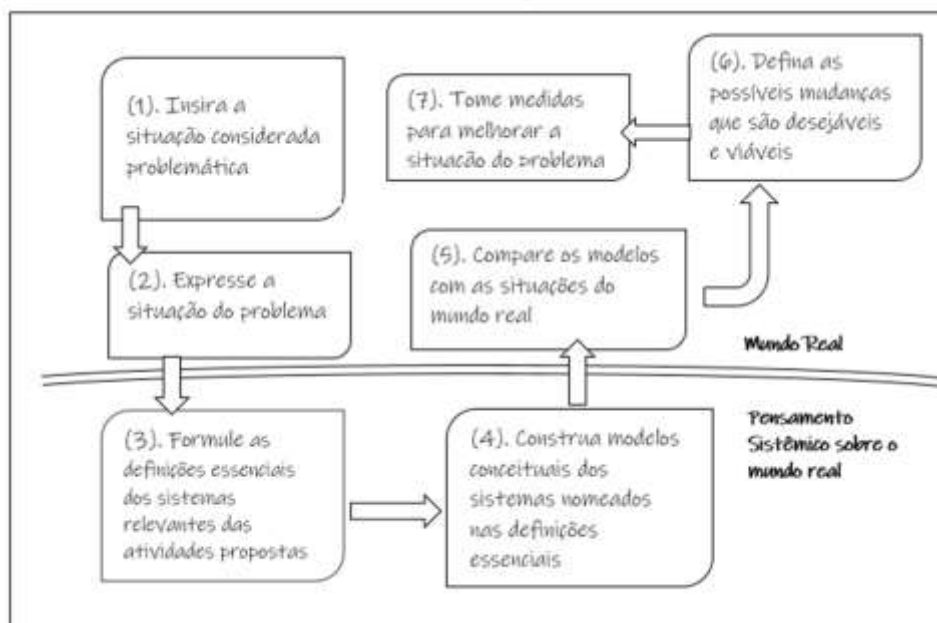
(1). Insira a situação considerada problemática

(2). Expresse a situação do problema

(7). Tome medidas para melhorar a situação do problema

(6). Defina as possíveis mudanças que são desejáveis e viáveis

(5). Compare os modelos com as situações do mundo real

Mundo Real

Pensamento Sistêmico sobre o mundo real

(3). Formule as definições essenciais dos sistemas relevantes das atividades propostas

(4). Construa modelos conceituais dos sistemas nomeados nas definições essenciais